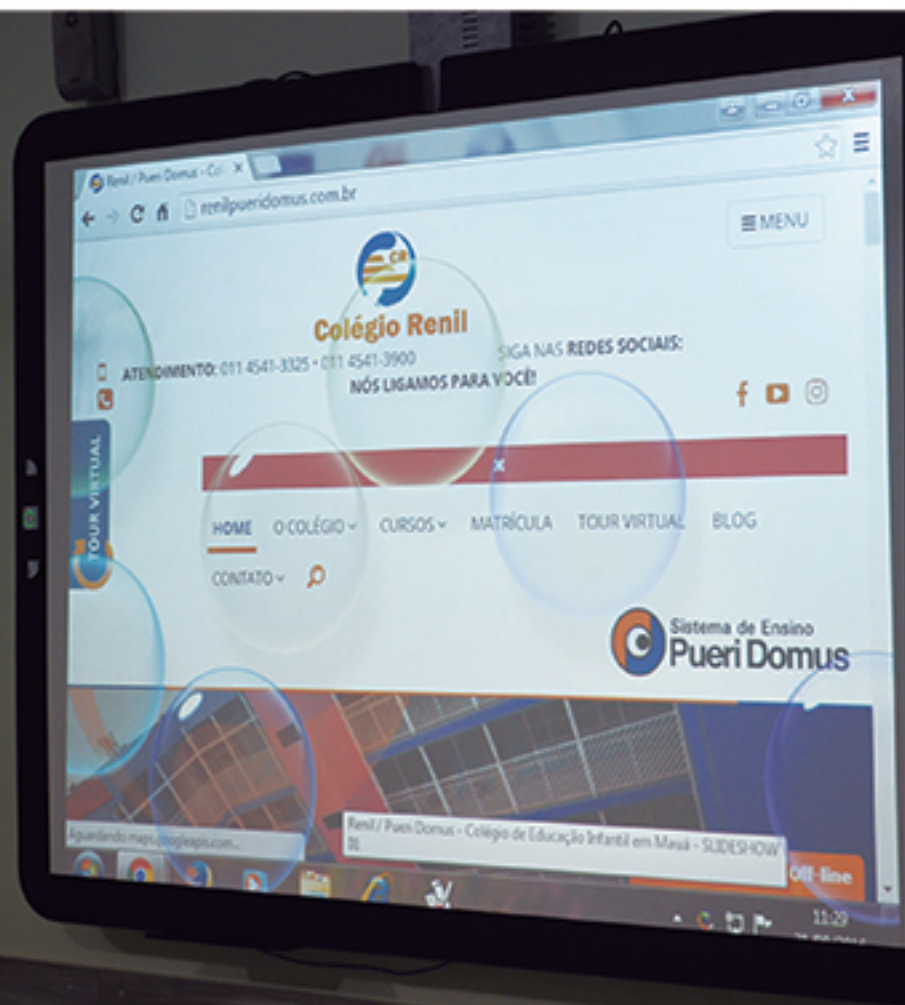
Renil / Pueri Domus - Col ×

renilpueridomus.com.br

≡ MENU

CR

Colégio Renil

ATENDIMENTO: 011 4541-3325 • 011 4541-3900

NÓS LIGAMOS PARA VOCÊ!

SIGA NAS REDES SOCIAIS:

TOUR VIRTUAL

×

HOME O COLÉGIO CURSOS MATRÍCULA TOUR VIRTUAL BLOG

CONTATO

Sistema de Ensino
Pueri Domus

Aguardando maps.googleapis.com...

Renil / Pueri Domus - Colégio de Educação Infantil em Mauá - SLIDESHOW 01

Off-line

11:29